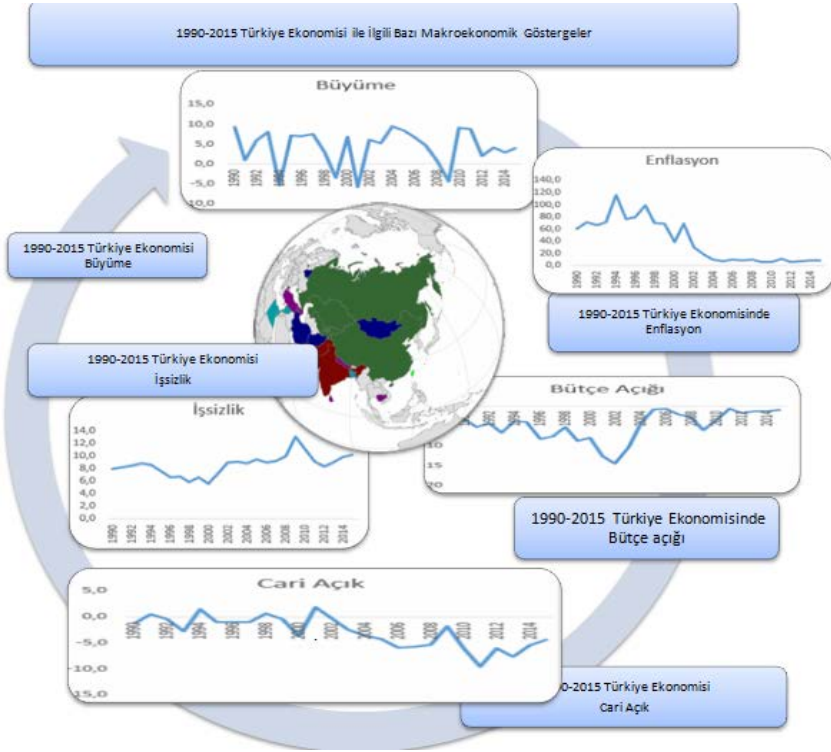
1990-2015 Türkiye Ekonomisi ile İlgili Bazı Makroekonomik Göstergeler

Büyüme

15,0
10,0
5,0
0,0
-5,0
-10,0

1990 1992 1994 1996 1998 2000 2002 2004 2006 2008 2010 2012 2014

Enflasyon

140,0
120,0
100,0
80,0
60,0
40,0
20,0
0,0

1990 1992 1994 1996 1998 2000 2002 2004 2006 2008 2010 2012 2014

1990-2015 Türkiye Ekonomisi Büyüme

1990-2015 Türkiye Ekonomisinde Enflasyon

1990-2015 Türkiye Ekonomisi İşsizlik

İşsizlik

14,0
12,0
10,0
8,0
6,0
4,0
2,0
0,0

1990 1992 1994 1996 1998 2000 2002 2004 2006 2008 2010 2012 2014

Bütçe Açığı

15
20

1990 1992 1994 1996 1998 2000 2002 2004 2006 2008 2010 2012 2014

1990-2015 Türkiye Ekonomisinde Bütçe açığı

Cari Açık

5,0
0,0
-5,0
-10,0
-15,0

1990 1992 1994 1996 1998 2000 2002 2004 2006 2008 2010 2012 2014

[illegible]0-2015 Türkiye Ekonomisi Cari Açık